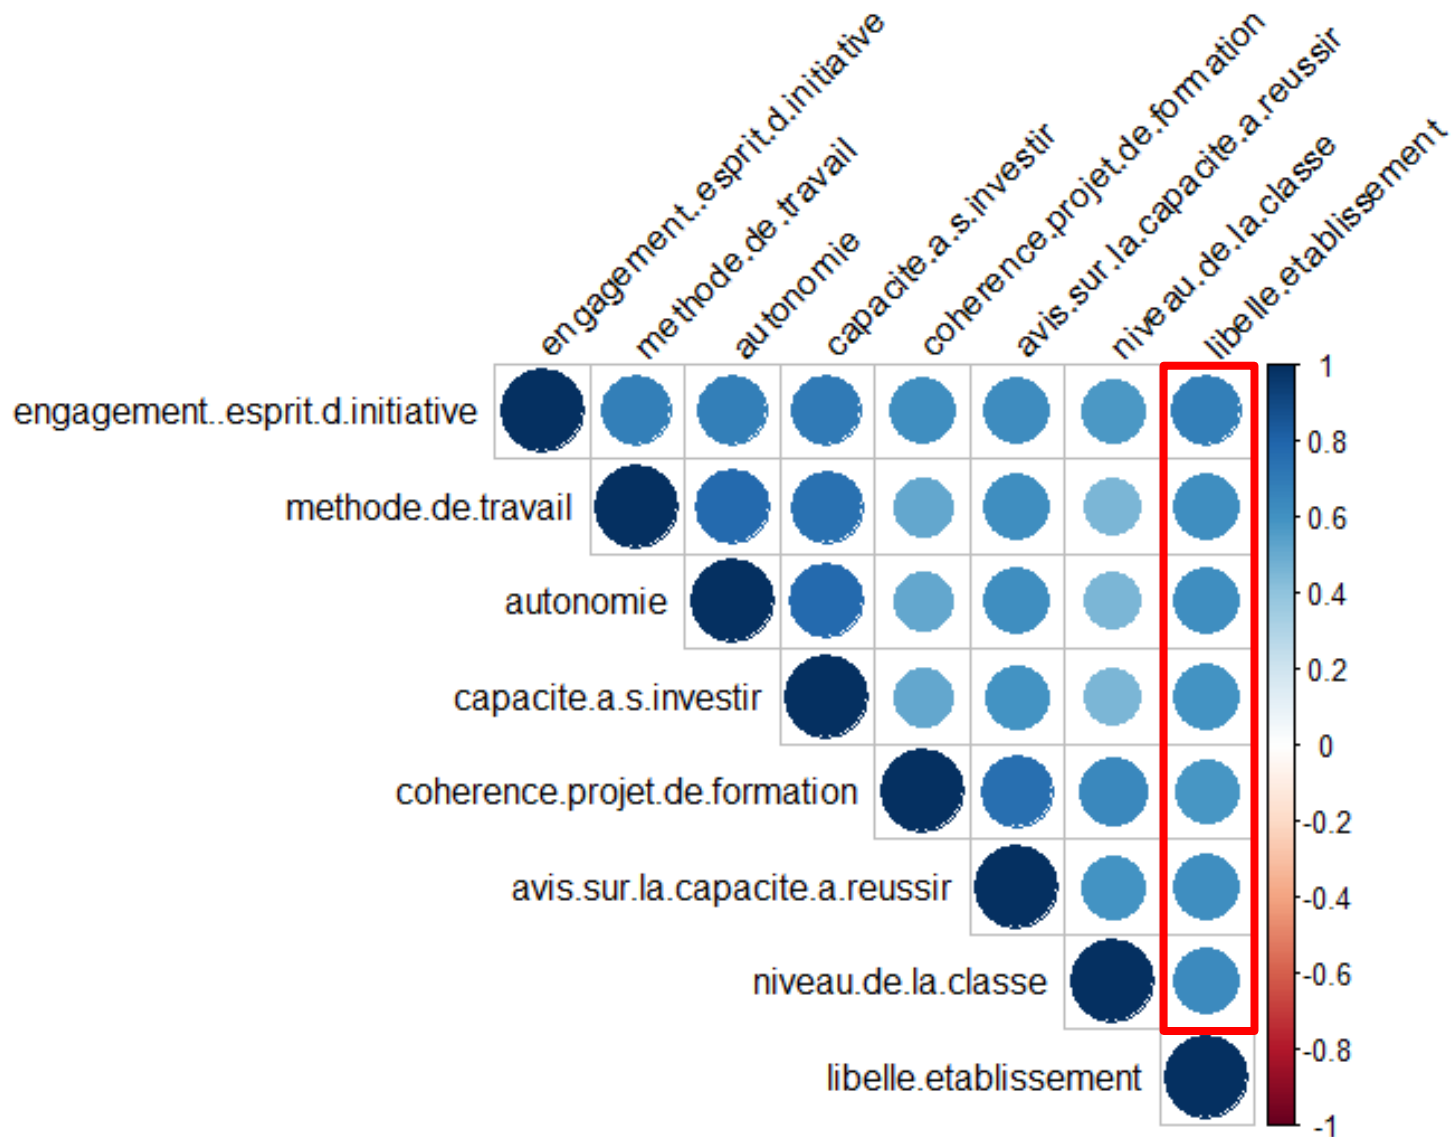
engagement..esprit.d.initiative
methode.de.travail
autonomie
capacite.a.s.investir
coherence.projet.de.formation
avis.sur.la.capacite.a.reussir
niveau.de.la.classe
libelle.etablissement

engagement..esprit.d.initiative
methode.de.travail
autonomie
capacite.a.s.investir
coherence.projet.de.formation
avis.sur.la.capacite.a.reussir
niveau.de.la.classe
libelle.etablissement

1
0.8
0.6
0.4
0.2
0
-0.2
-0.4
-0.6
-0.8
-1